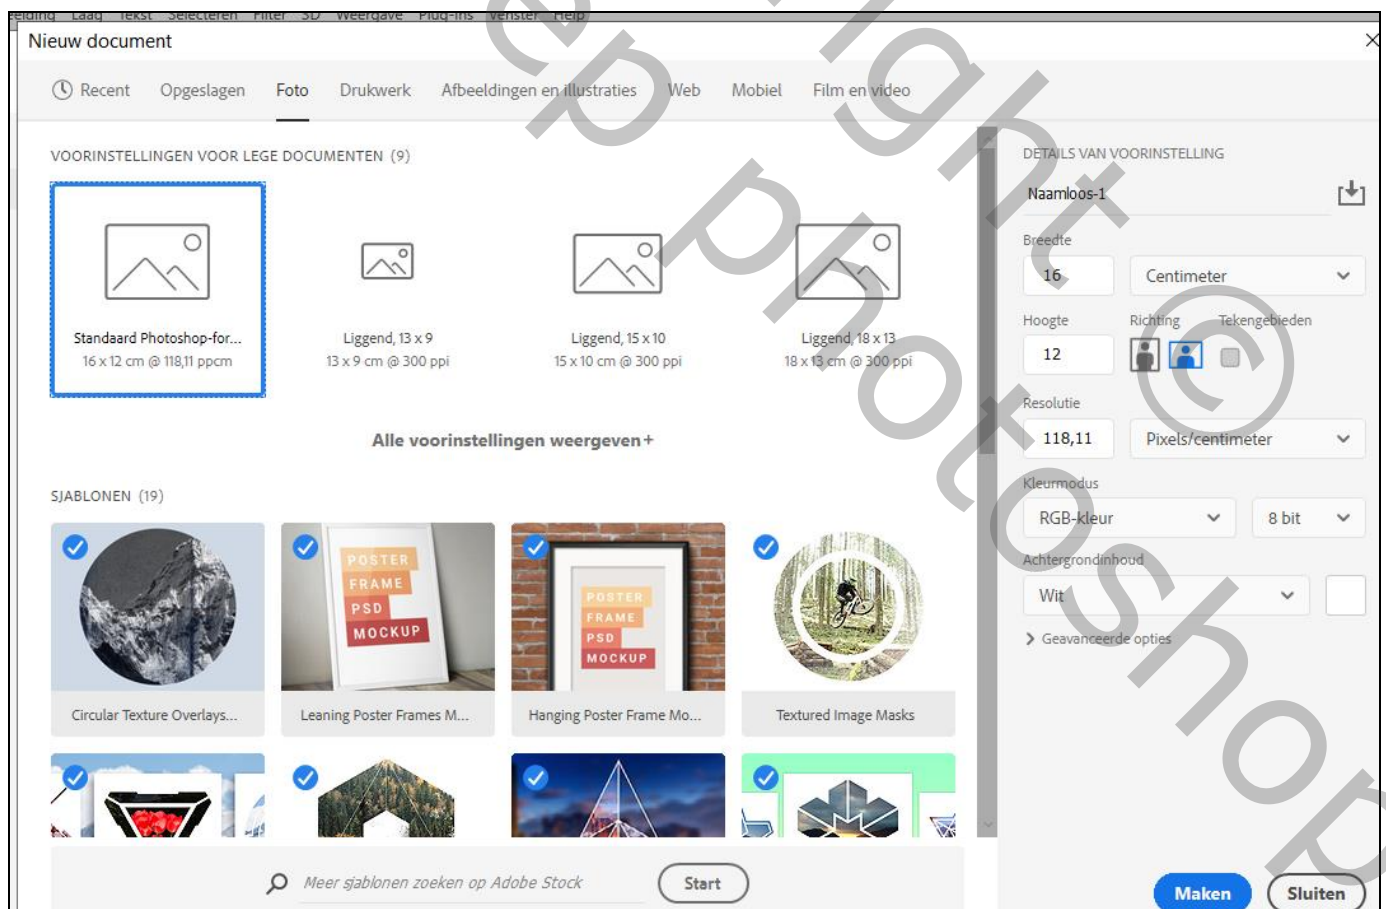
eelding Laag Tekst Selecteren Filter 3D Weergave Plug-ins Venster Help

Nieuw document

Recent Opgeslagen Foto Drukwerk Afbeeldingen en illustraties Web Mobiel Film en video

VOORINSTELLINGEN VOOR LEGE DOCUMENTEN (9)

Standaard Photoshop-for...
16 x 12 cm @ 118,11 ppcm

Liggend, 13 x 9
13 x 9 cm @ 300 ppi

Liggend, 15 x 10
15 x 10 cm @ 300 ppi

Liggend, 18 x 13
18 x 13 cm @ 300 ppi

Alle voorinstellingen weergeven+

SJABLONEN (19)

POSTER FRAME PSD MOCKUP

POSTER FRAME PSD MOCKUP

Circular Texture Overlays...

Leaning Poster Frames M...

Hanging Poster Frame Mo...

Textured Image Masks

Meer sjablonen zoeken op Adobe Stock

Start

DETAILS VAN VOORINSTELLING

Naamloos-1

Breedte

16

Centimeter

Hoogte

12

Richting

Tekengebieden

Resolutie

118,11

Pixels/centimeter

Kleurmodus

RGB-kleur

8 bit

Achtergrondinhoud

Wit

Geavanceerde opties

Maken

Sluiten

ep light photoshop ©